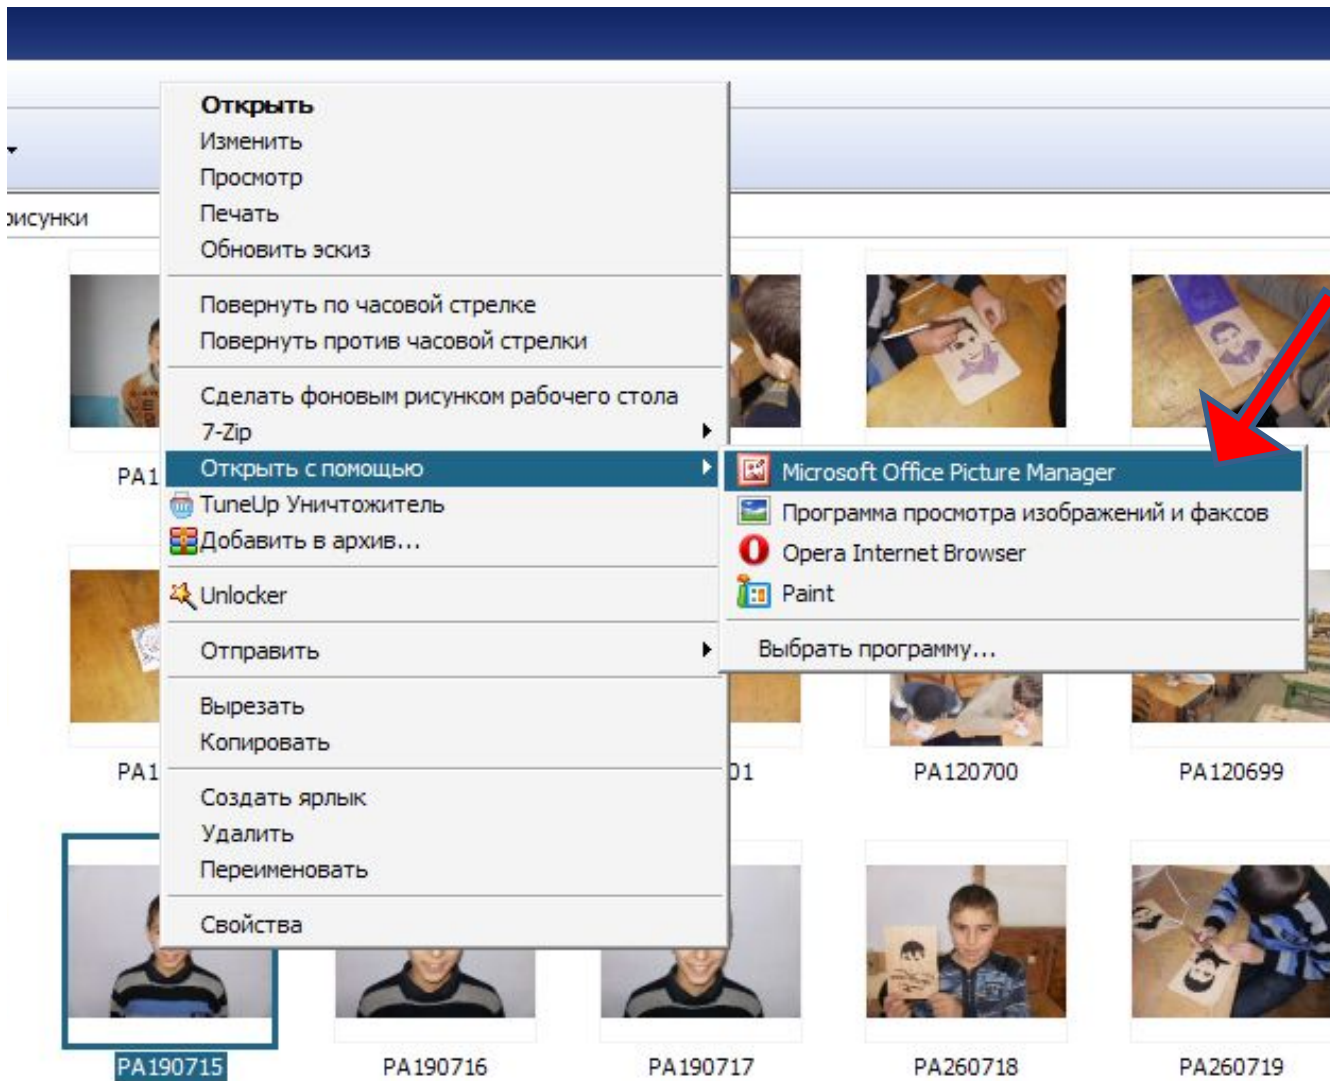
рисунки

Открыть
Изменить
Просмотр
Печать
Обновить эскиз

Повернуть по часовой стрелке
Повернуть против часовой стрелки

Сделать фоновым рисунком рабочего стола
7-Zip
Открыть с помощью
TuneUp Уничтожитель
Добавить в архив...

Unlocker

Отправить

Вырезать
Копировать

Создать ярлык
Удалить
Переименовать

Свойства

Microsoft Office Picture Manager
Программа просмотра изображений и факсов
Opera Internet Browser
Paint

Выбрать программу...

PA1
PA1
01
PA120700
PA120699
PA190715
PA190716
PA190717
PA260718
PA260719